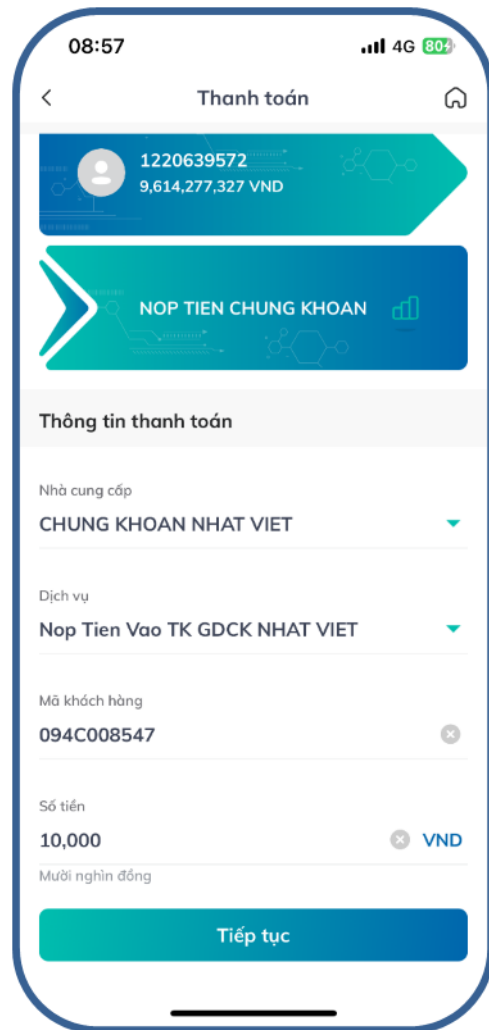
08:57

4G 80

Thanh toán

1220639572
9,614,277,327 VND

NOP TIEN CHUNG KHOAN

Thông tin thanh toán

Nhà cung cấp
CHUNG KHOAN NHAT VIET

Dịch vụ
Nop Tien Vao TK GDCK NHAT VIET

Mã khách hàng
094C008547

Số tiền
10,000
VND
Mười nghìn đồng

Tiếp tục